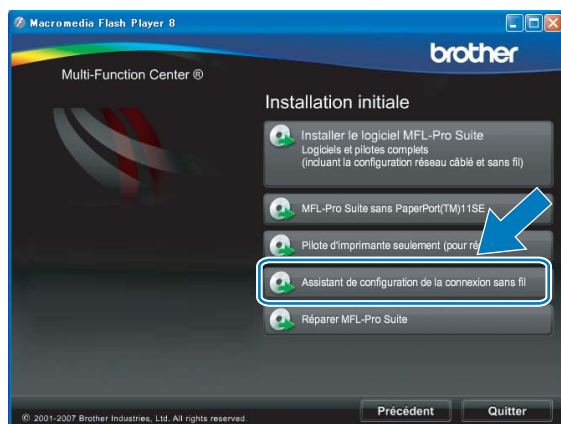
Macromedia Flash Player 8

brother

Multi-Function Center ®

Installation initiale

Installer le logiciel MFL-Pro Suite
Logiciels et pilotes complets
(incluant la configuration réseau câblé et sans fil)

MFL-Pro Suite sans PaperPort(TM)11SE

Pilote d'imprimante seulement (pour ré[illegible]

Assistant de configuration de la connexion sans fil

Réparer MFL-Pro Suite

© 2001-2007 Brother Industries, Ltd. All rights reserved.

Précédent

Quitter